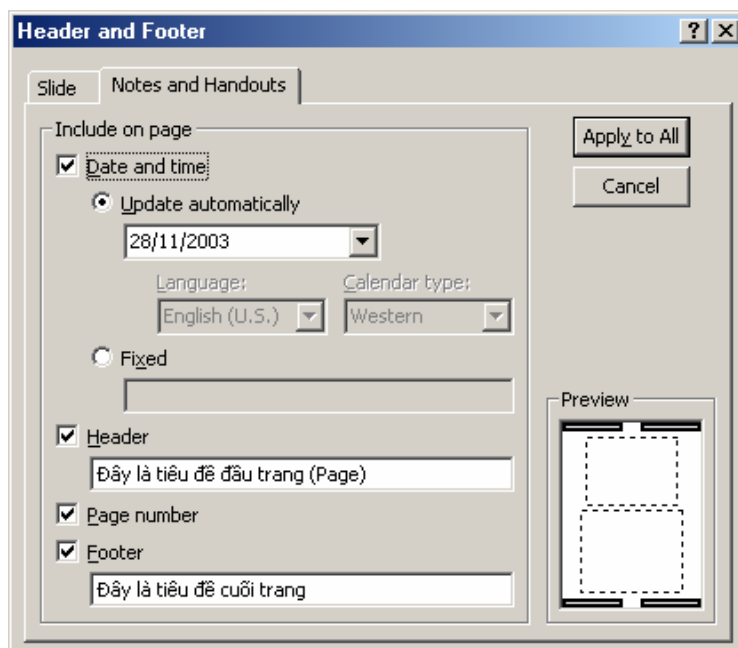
Header and Footer

?

Slide

Notes and Handouts

Include on page

Date and time

Update automatically

28/11/2003

Language:

English (U.S.)

Calendar type:

Western

Fixed

Header

Đây là tiêu đề đầu trang (Page)

Page number

Footer

Đây là tiêu đề cuối trang

Apply to All

Cancel

Preview